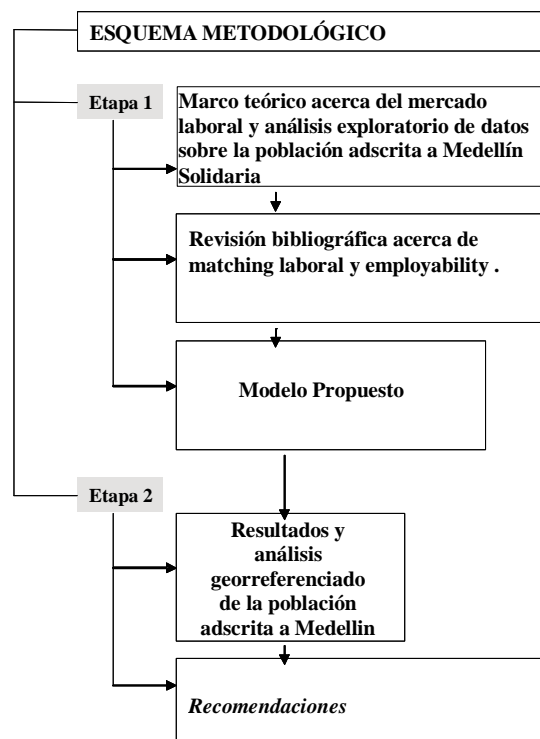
ESQUEMA METODOLÓGICO

Etapa 1

Marco teórico acerca del mercado laboral y análisis exploratorio de datos sobre la población adscrita a Medellín Solidaria

Revisión bibliográfica acerca de matching laboral y employability .

Modelo Propuesto

Etapa 2

Resultados y análisis georreferenciado de la población adscrita a Medellin

Recomendaciones